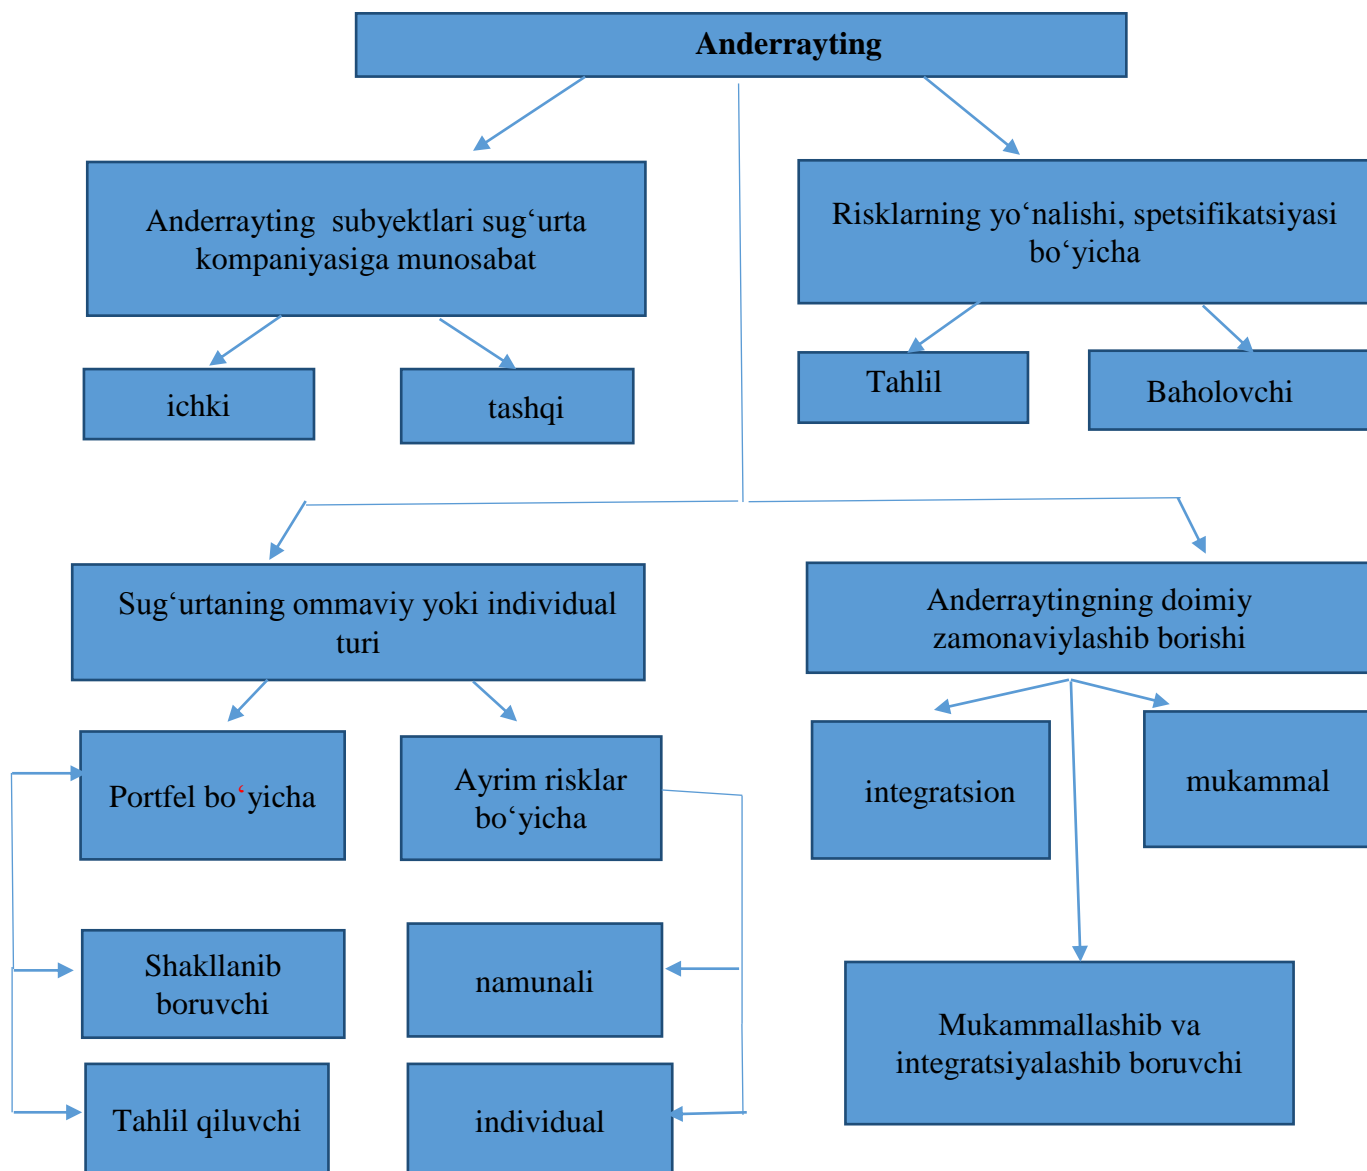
Anderrayting

Anderrayting subyektlari sug‘urta kompaniyasiga munosabat

Risklarning yo‘nalishi, spetsifikatsiyasi bo‘yicha

ichki

tashqi

Tahlil

Baholovchi

Sug‘urtaning ommaviy yoki individual turi

Anderraytingning doimiy zamonaviylashib borishi

Portfel bo‘yicha

Ayrim risklar bo‘yicha

integratsion

mukammal

Shakllanib boruvchi

namunali

Mukammallashib va integratsiyalashib boruvchi

Tahlil qiluvchi

individual